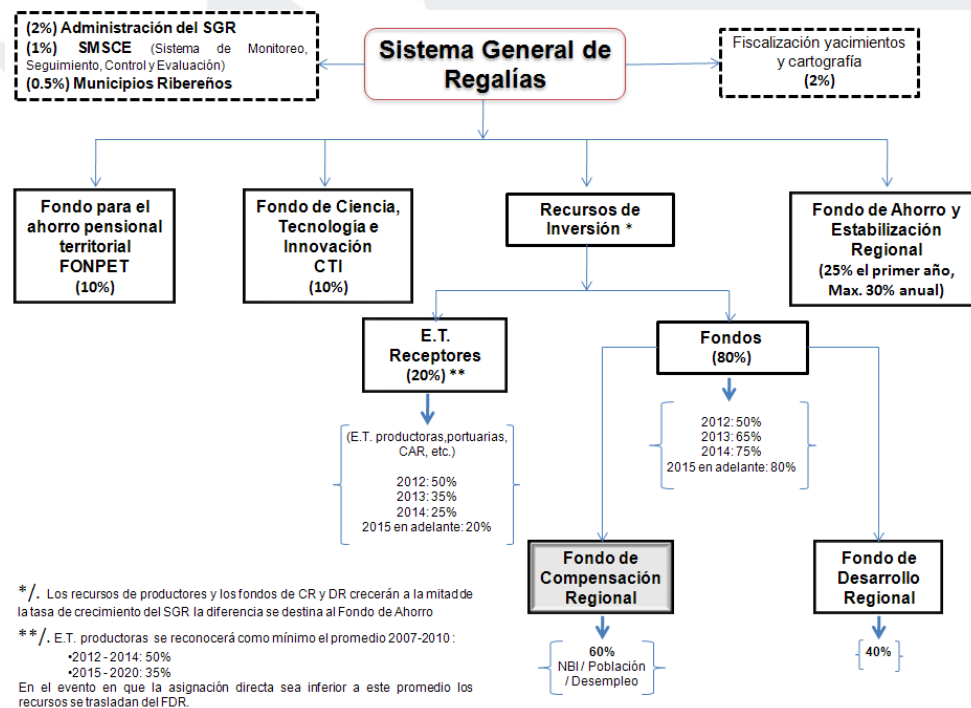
(2%) Administración del SGR
(1%) SMSCE (Sistema de Monitoreo, Seguimiento, Control y Evaluación)
(0.5%) Municipios Ribereños

Sistema General de Regalías

Fiscalización yacimientos y cartografía
(2%)

Fondo para el ahorro pensional territorial FONPET
(10%)

Fondo de Ciencia, Tecnología e Innovación CTI
(10%)

Recursos de Inversión *

Fondo de Ahorro y Estabilización Regional
(25% el primer año, Max. 30% anual)

E.T. Receptores
(20%) **

(E.T. productoras,portuarias, CAR, etc.)

2012: 50%
2013: 35%
2014: 25%
2015 en adelante: 20%

Fondos
(80%)

2012: 50%
2013: 65%
2014: 75%
2015 en adelante: 80%

Fondo de Compensación Regional

60%
NBI / Población / Desempleo

Fondo de Desarrollo Regional

40%

*/. Los recursos de productores y los fondos de CR y DR crecerán a la mitad de la tasa de crecimiento del SGR la diferencia se destina al Fondo de Ahorro

**/. E.T. productoras se reconocerá como mínimo el promedio 2007-2010 :
•2012 - 2014: 50%
•2015 - 2020: 35%
En el evento en que la asignación directa sea inferior a este promedio los recursos se trasladan del FDR.